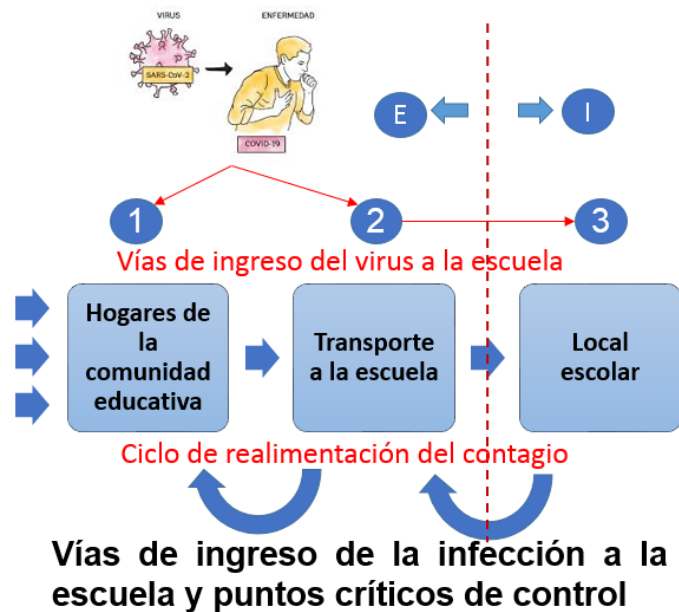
VIRUS

ENFERMEDAD

SARS-CoV-2

COVID-19

E

I

1

2

3

Vías de ingreso del virus a la escuela

Hogares de la comunidad educativa

Transporte a la escuela

Local escolar

Ciclo de realimentación del contagio

Vías de ingreso de la infección a la escuela y puntos críticos de control